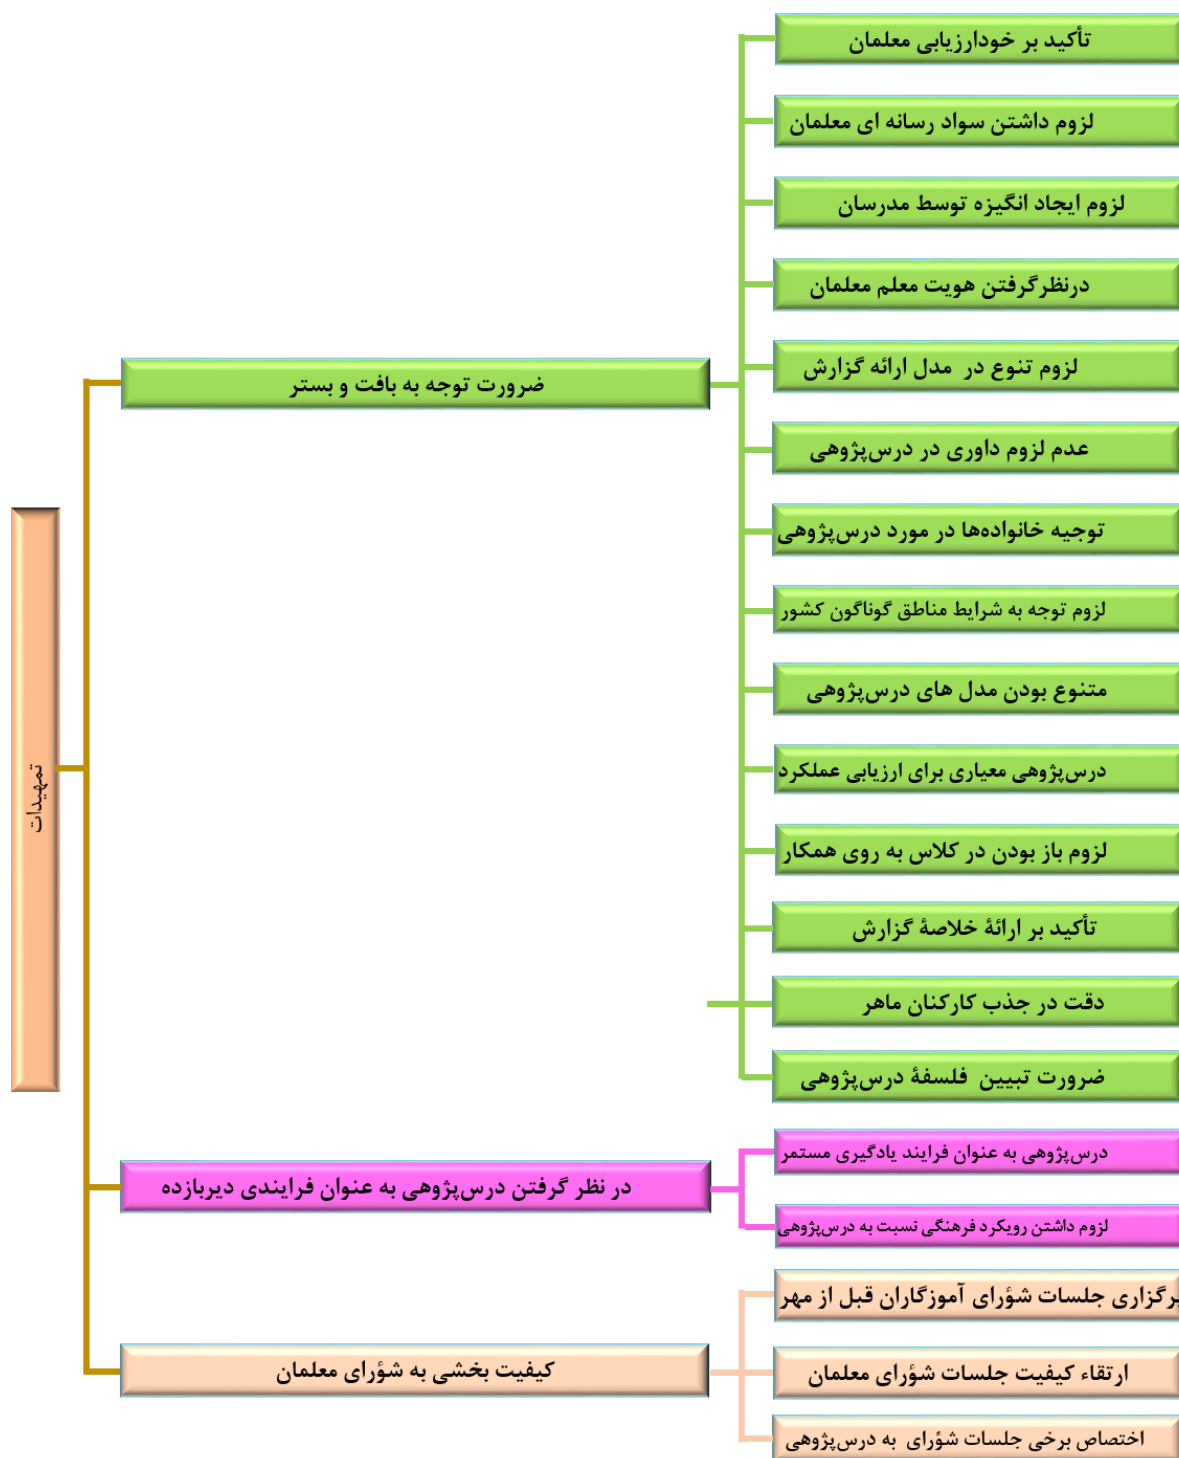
تمهیدات

ضرورت توجه به بافت و بستر

تأکید بر خودارزیابی معلمان

لزوم داشتن سواد رسانه ای معلمان

لزوم ایجاد انگیزه توسط مدرسان

درنظرگرفتن هویت معلم معلمان

لزوم تنوع در مدل ارائه گزارش

عدم لزوم داوری در درس‌پژوهی

توجیه خانواده‌ها در مورد درس‌پژوهی

لزوم توجه به شرایط مناطق گوناگون کشور

متنوع بودن مدل های درس‌پژوهی

درس‌پژوهی معیاری برای ارزیابی عملکرد

لزوم باز بودن در کلاس به روی همکار

تأکید بر ارائۀ خلاصۀ گزارش

دقت در جذب کارکنان ماهر

ضرورت تبیین فلسفۀ درس‌پژوهی

در نظر گرفتن درس‌پژوهی به عنوان فرایندی دیربازده

درس‌پژوهی به عنوان فرایند یادگیری مستمر

لزوم داشتن رویکرد فرهنگی نسبت به درس‌پژوهی

کیفیت بخشی به شوُرای معلمان

برگزاری جلسات شوُرای آموزگاران قبل از مهر

ارتقاء کیفیت جلسات شوُرای معلمان

اختصاص برخی جلسات شوُرای به درس‌پژوهی